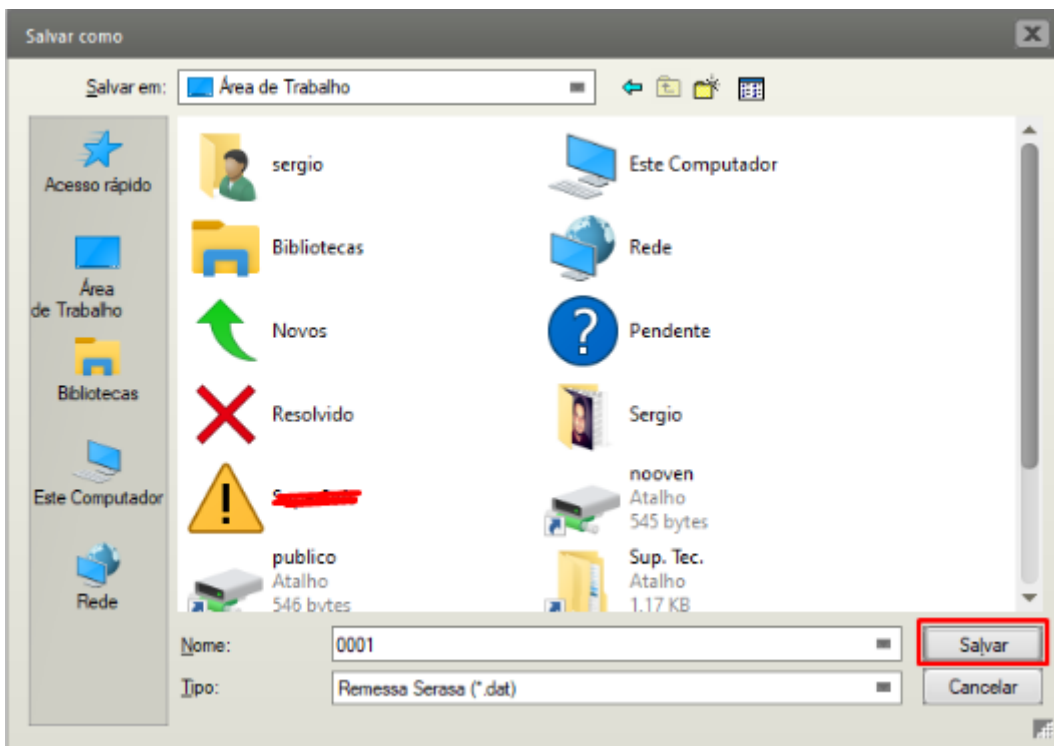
Salvar como

Salvar em: Área de Trabalho

Acesso rápido

Área de Trabalho

Bibliotecas

Este Computador

Rede

sergio

Este Computador

Bibliotecas

Rede

Novos

Pendente

Resolvido

Sergio

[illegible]

nooven
Atalho
545 bytes

publico
Atalho
546 bytes

Sup. Tec.
Atalho
1,17 KB

Nome: 0001

Salvar

Tipo: Remessa Serasa (*.dat)

Cancelar